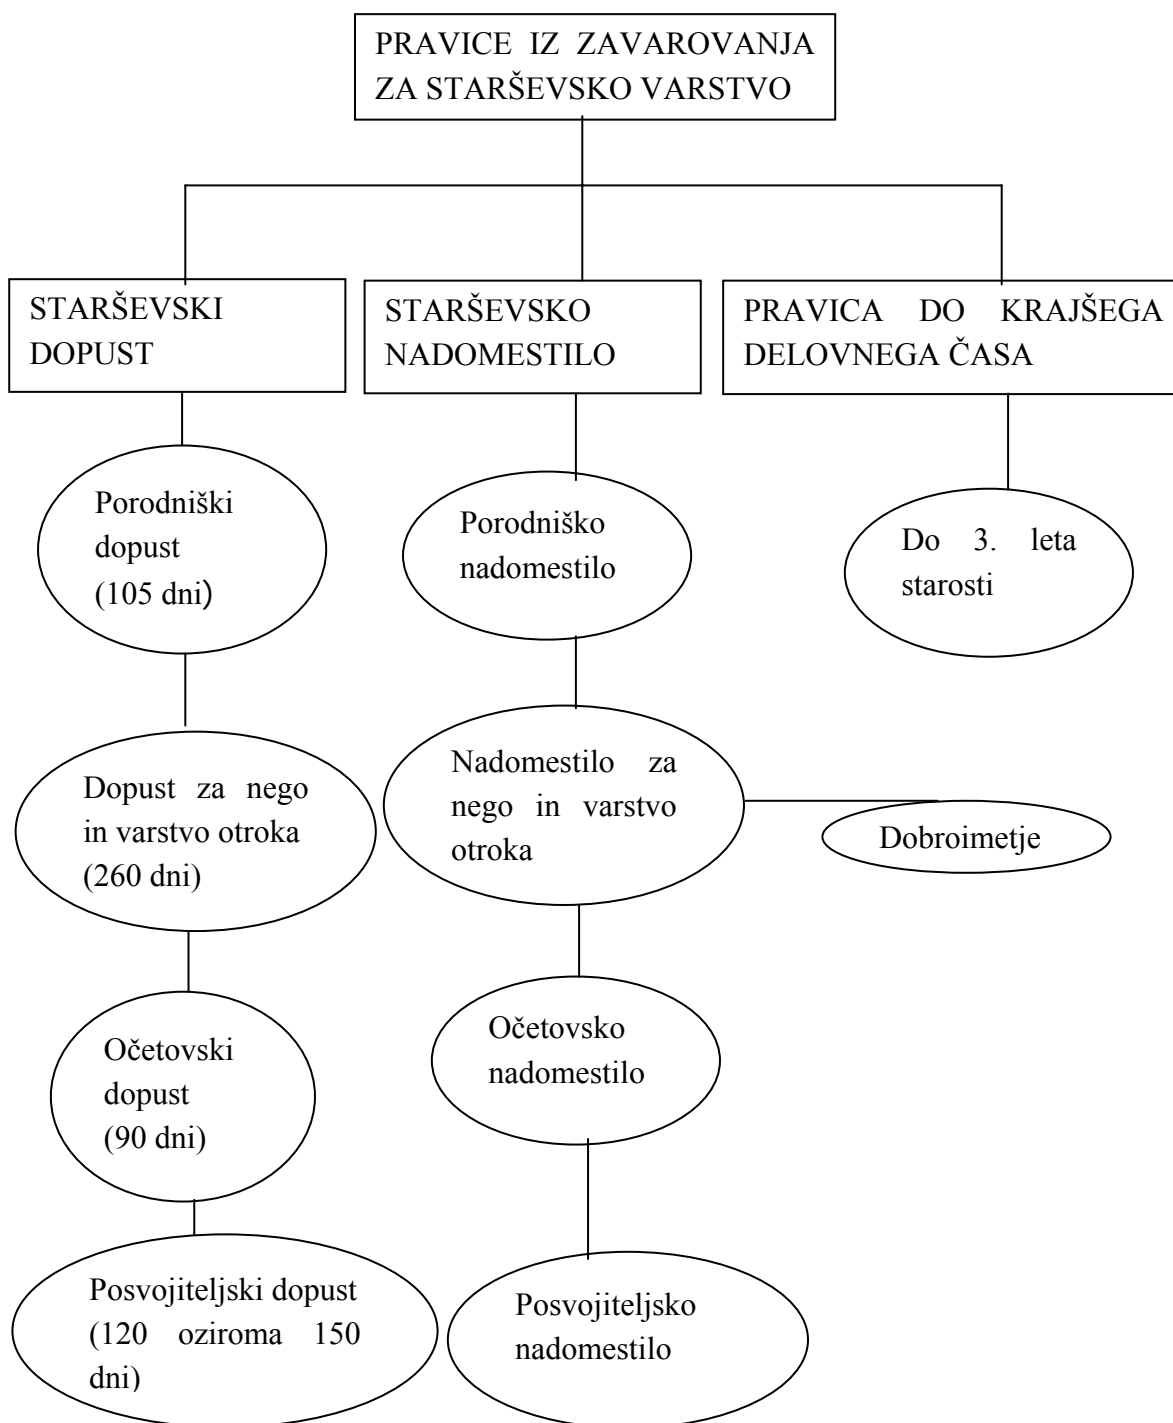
PRAVICE IZ ZAVAROVANJA ZA STARŠEVSKO VARSTVO

STARŠEVSKI DOPUST

STARŠEVSKO NADOMESTILO

PRAVICA DO KRAJŠEGA DELOVNEGA ČASA

Porodniški dopust (105 dni)

Porodniško nadomestilo

Do 3. leta starosti

Dopust za nego in varstvo otroka (260 dni)

Nadomestilo za nego in varstvo otroka

Dobroimetje

Očetovski dopust (90 dni)

Očetovsko nadomestilo

Posvojiteljski dopust (120 oziroma 150 dni)

Posvojiteljsko nadomestilo